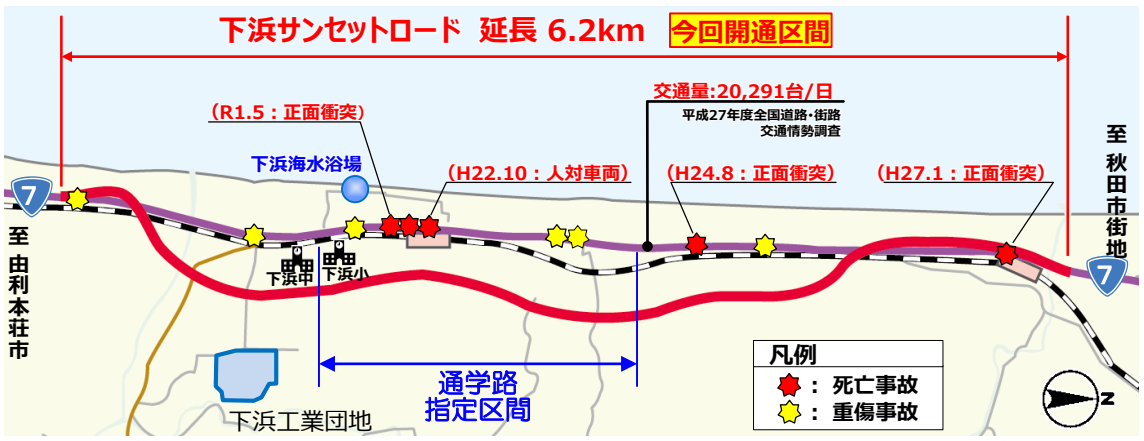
下浜サンセットロード 延長 6.2km 今回開通区間

交通量:20,291台/日
平成27年度全国道路・街路交通情勢調査

(R1.5：正面衝突)

下浜海水浴場

(H22.10：人対車両)

(H24.8：正面衝突)

(H27.1：正面衝突)

至 秋田市街地

7

至 由利本荘市

7

下浜中

下浜小

通学路
指定区間

下浜工業団地

凡例
：死亡事故
：重傷事故

N